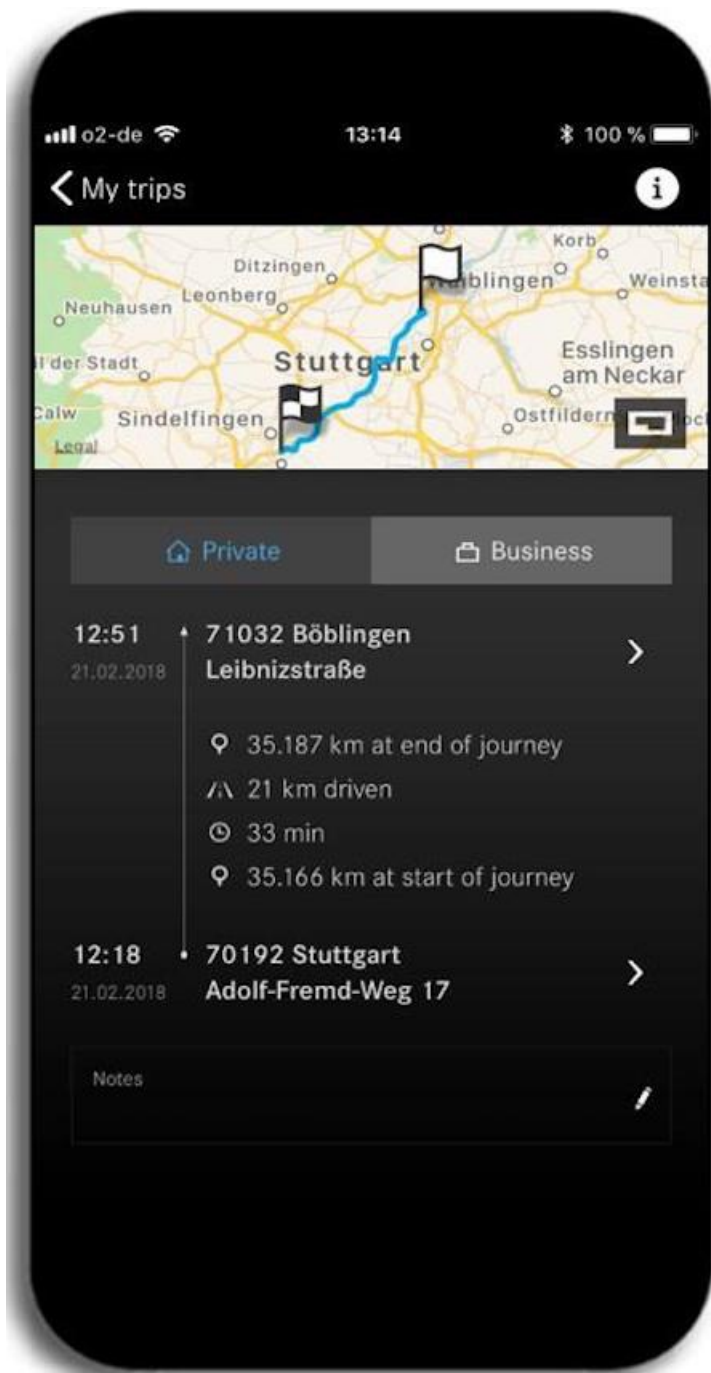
o2-de 13:14 100 %

My trips

Ditzingen
Korb
blingen
Weinsta
Neuhausen
Leonberg
Stuttgart
Esslingen am Neckar
l der Stadt
Calw
Sindelfingen
Ostfildern
Legal

Private
Business

12:51
21.02.2018
71032 Böblingen
Leibnizstraße

35.187 km at end of journey
21 km driven
33 min
35.166 km at start of journey

12:18
21.02.2018
70192 Stuttgart
Adolf-Fremd-Weg 17

Notes